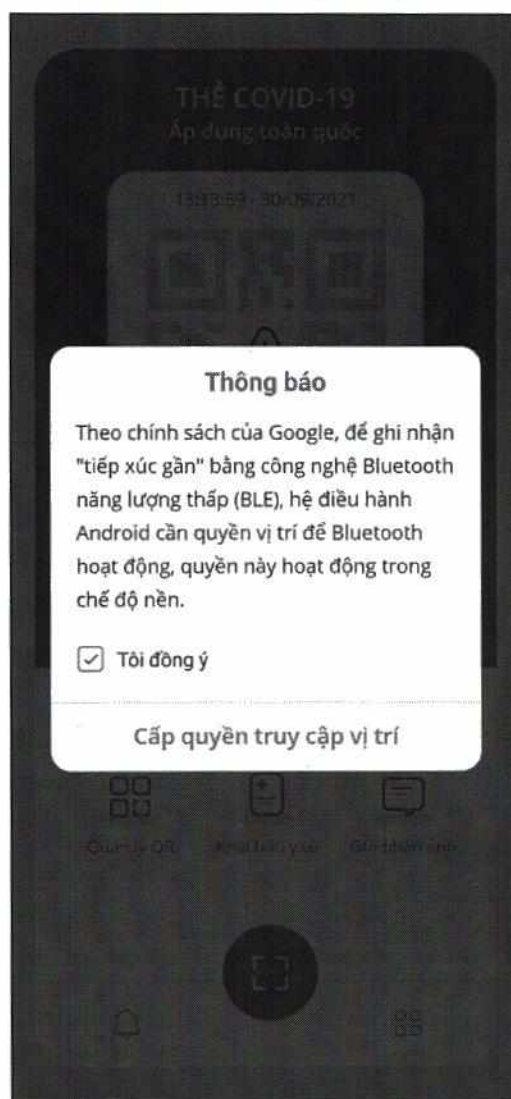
THẺ COVID-19
Áp dụng toàn quốc

13:13:59 - 30/05/2021

Thông báo

Theo chính sách của Google, để ghi nhận "tiếp xúc gần" bằng công nghệ Bluetooth năng lượng thấp (BLE), hệ điều hành Android cần quyền vị trí để Bluetooth hoạt động, quyền này hoạt động trong chế độ nền.

Tôi đồng ý

Cấp quyền truy cập vị trí

Quản lý QR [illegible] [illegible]